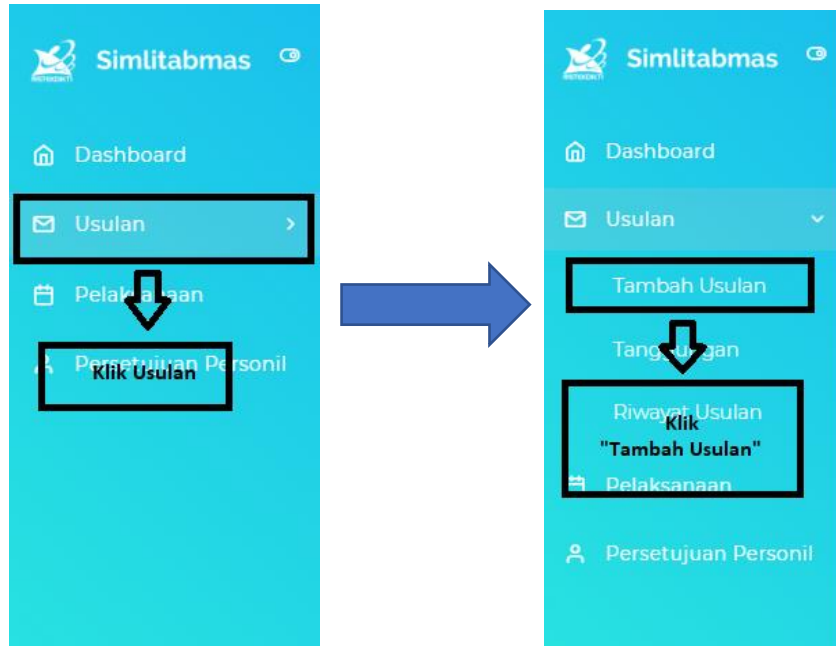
Simlitabmas

Dashboard

Usulan

Pelaksanaan

Persetujuan Personil

Klik Usulan

Simlitabmas

Dashboard

Usulan

Tambah Usulan

Tanggungan

Riwayat Usulan

Klik "Tambah Usulan"

Pelaksanaan

Persetujuan Personil